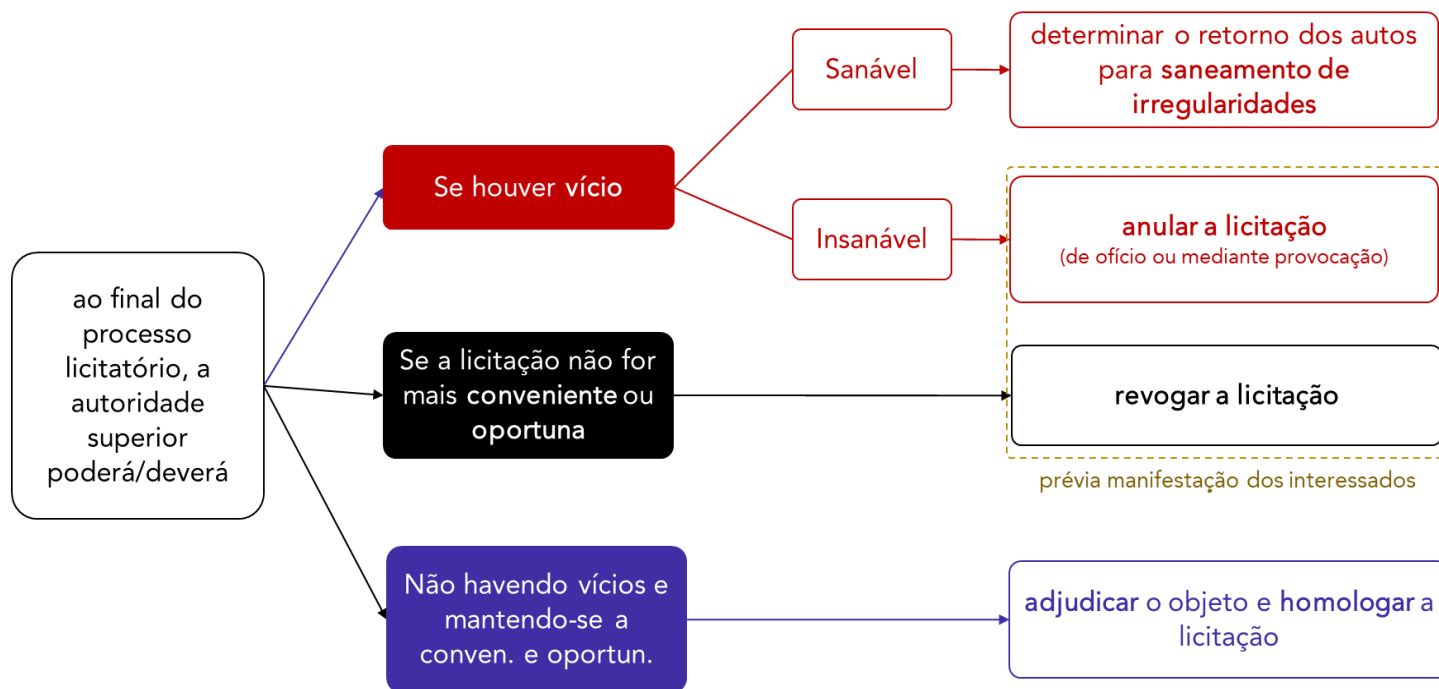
ao final do processo licitatório, a autoridade superior poderá/deverá

Se houver vício

Sanável

determinar o retorno dos autos para saneamento de irregularidades

Insanável

anular a licitação
(de ofício ou mediante provocação)

Se a licitação não for mais conveniente ou oportuna

revogar a licitação

prévia manifestação dos interessados

Não havendo vícios e mantendo-se a conven. e oportun.

adjudicar o objeto e homologar a licitação